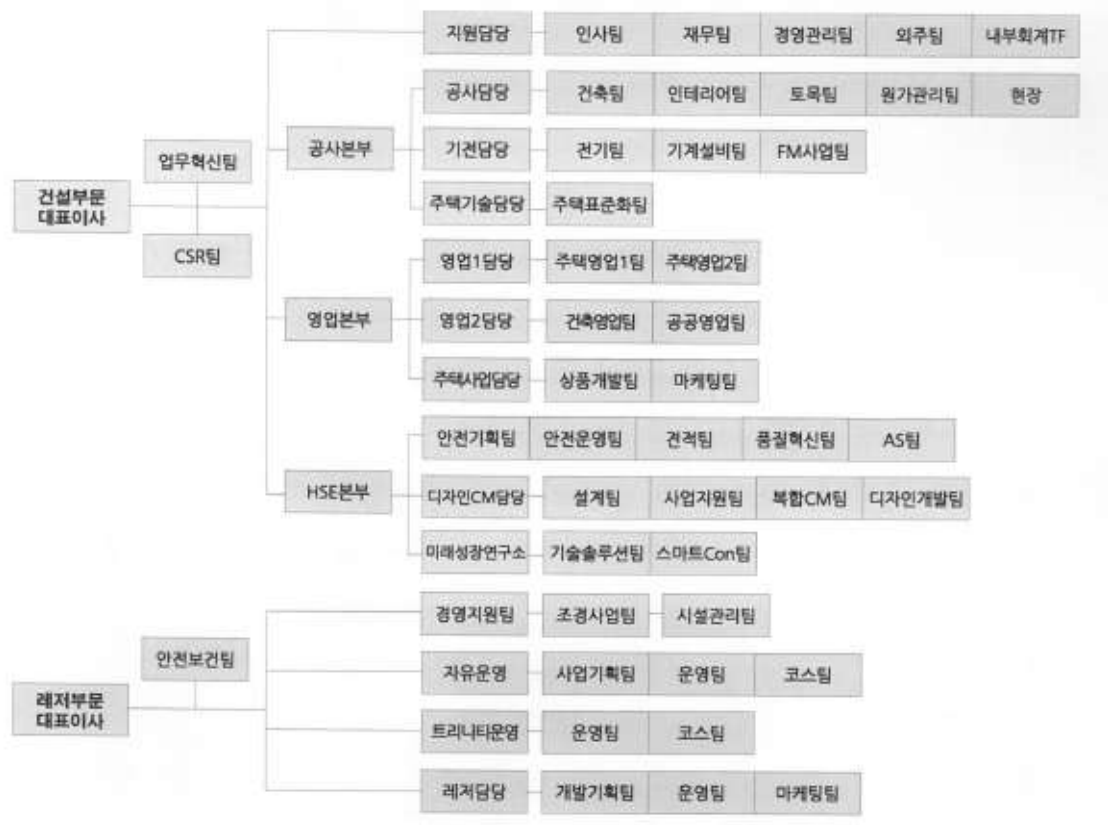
건설부문 대표이사

업무혁신팀

CSR팀

공사본부

영업본부

HSE본부

지원담당 | 인사팀 | 재무팀 | 경영관리팀 | 외주팀 | 내부회계TF

공사담당 | 건축팀 | 인테리어팀 | 토목팀 | 원가관리팀 | 현장

기전담당 | 전기팀 | 기계설비팀 | FM사업팀

주택기술담당 | 주택표준화팀

영업1담당 | 주택영업1팀 | 주택영업2팀

영업2담당 | 건축영업팀 | 공공영업팀

주택사업담당 | 상품개발팀 | 마케팅팀

안전기획팀 | 안전운영팀 | 견적팀 | 품질혁신팀 | AS팀

디자인CM담당 | 설계팀 | 사업지원팀 | 복합CM팀 | 디자인개발팀

미래성장연구소 | 기술솔루션팀 | 스마트Con팀

레저부문 대표이사

안전보건팀

경영지원팀 | 조경사업팀 | 시설관리팀

자유운영 | 사업기획팀 | 운영팀 | 코스팀

트리니티운영 | 운영팀 | 코스팀

레저담당 | 개발기획팀 | 운영팀 | 마케팅팀